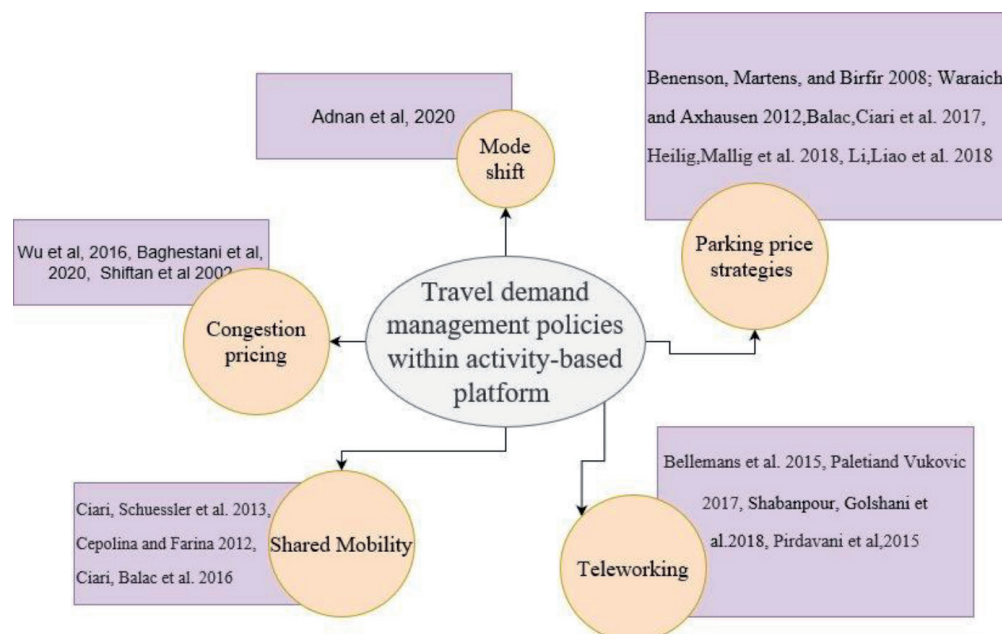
Adnan et al, 2020

Mode shift

Benenson, Martens, and Birfir 2008; Waraich and Axhausen 2012,Balac,Ciari et al. 2017, Heilig,Mallig et al. 2018, Li,Liao et al. 2018

Parking price strategies

Wu et al, 2016, Baghestani et al, 2020, Shiftan et al 2002

Congestion pricing

Travel demand management policies within activity-based platform

Bellemans et al. 2015, Paletiand Vukovic 2017, Shabanpour, Golshani et al.2018, Pirdavani et al,2015

Teleworking

Ciari, Schuessler et al. 2013, Cepolina and Farina 2012, Ciari, Balac et al. 2016

Shared Mobility